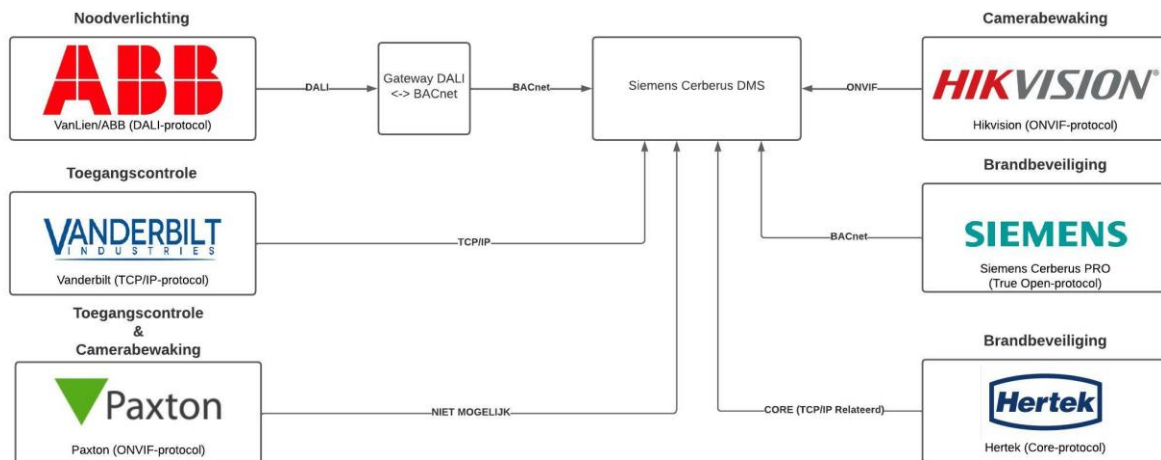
Noodverlichting

ABB

VanLien/ABB (DALI-protocol)

DALI

Gateway DALI <-> BACnet

BACnet

Siemens Cerberus DMS

ONVIF

Camerabewaking

HIKVISION

Hikvision (ONVIF-protocol)

Toegangscontrole

VANDERBILT INDUSTRIES

Vanderbilt (TCP/IP-protocol)

TCP/IP

BACnet

Brandbeveiliging

SIEMENS

Siemens Cerberus PRO (True Open-protocol)

Toegangscontrole & Camerabewaking

Paxton

Paxton (ONVIF-protocol)

NIET MOGELIJK

CORE (TCP/IP Relateerd)

Brandbeveiliging

Hertek

Hertek (Core-protocol)